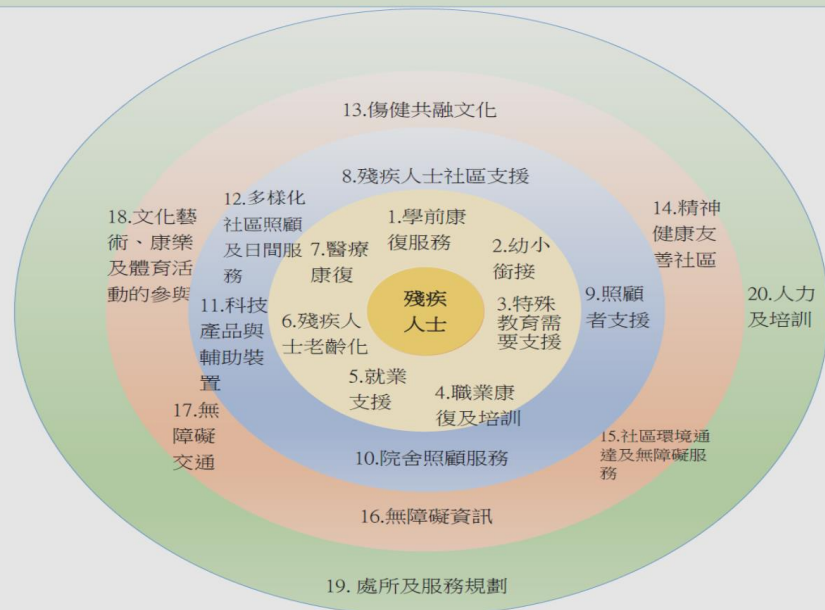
13.傷健共融文化

8.殘疾人士社區支援

12.多樣化社區照顧及日間服務

18.文化藝術、康樂及體育活動的參與

14.精神健康友善社區

1.學前康復服務

7.醫療康復

2.幼小銜接

殘疾人士

3.特殊教育需要支援

6.殘疾人士老齡化

9.照顧者支援

20.人力及培訓

11.科技產品與輔助裝置

5.就業支援

4.職業康復及培訓

17.無障礙交通

15.社區環境通達及無障礙服務

10.院舍照顧服務

16.無障礙資訊

19. 處所及服務規劃